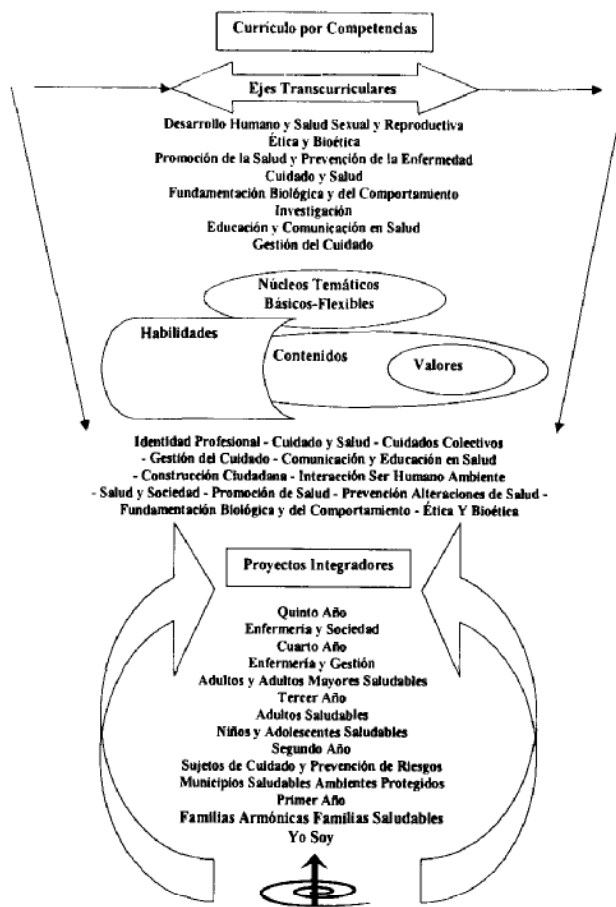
Currículo por Competencias

Ejes Transcurriculares

Desarrollo Humano y Salud Sexual y Reproductiva
Ética y Bioética
Promoción de la Salud y Prevención de la Enfermedad
Cuidado y Salud
Fundamentación Biológica y del Comportamiento
Investigación
Educación y Comunicación en Salud
Gestión del Cuidado

Núcleos Temáticos Básicos-Flexibles

Habilidades

Contenidos

Valores

Identidad Profesional - Cuidado y Salud - Cuidados Colectivos - Gestión del Cuidado - Comunicación y Educación en Salud - Construcción Ciudadana - Interacción Ser Humano Ambiente - Salud y Sociedad - Promoción de Salud - Prevención Alteraciones de Salud - Fundamentación Biológica y del Comportamiento - Ética Y Bioética

Proyectos Integradores

Quinto Año
Enfermería y Sociedad
Cuarto Año
Enfermería y Gestión
Adultos y Adultos Mayores Saludables
Tercer Año
Adultos Saludables
Niños y Adolescentes Saludables
Segundo Año
Sujetos de Cuidado y Prevención de Riesgos
Municipios Saludables Ambientes Protegidos
Primer Año
Familias Armónicas Familias Saludables
Yo Soy